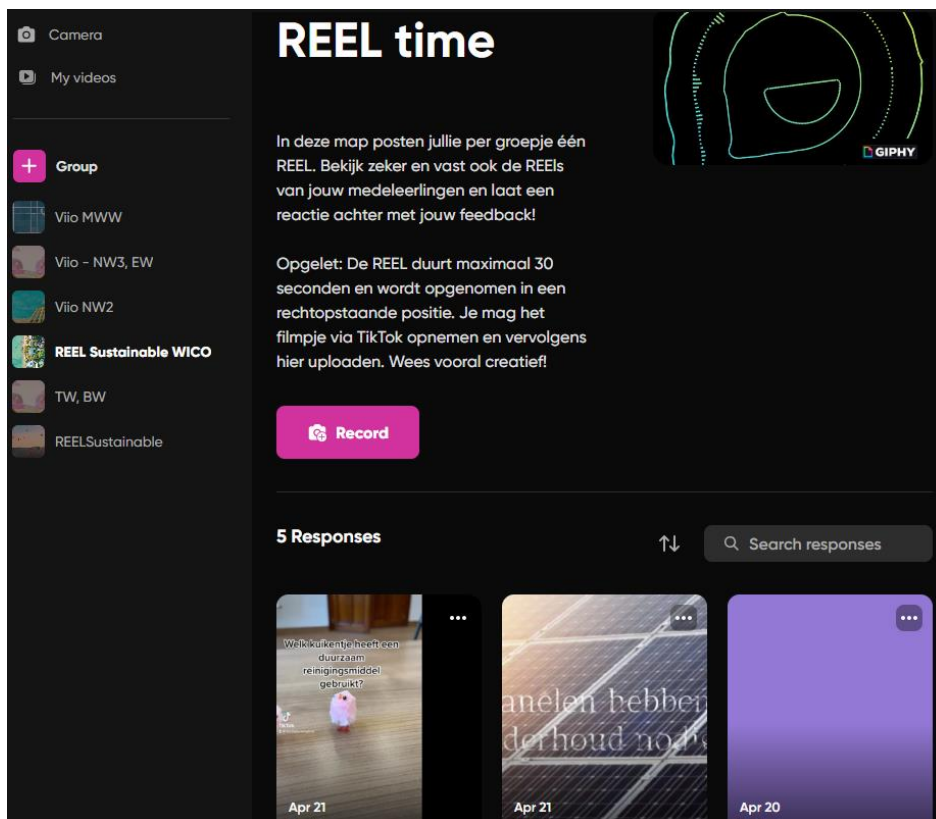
Camera

My videos

Group

Viio MWW

Viio - NW3, EW

Viio NW2

REEL Sustainable WICO

TW, BW

REELSustainable

REEL time

In deze map posten jullie per groepje één REEL. Bekijk zeker en vast ook de REEls van jouw medeleerlingen en laat een reactie achter met jouw feedback!

Opgelet: De REEL duurt maximaal 30 seconden en wordt opgenomen in een rechtopstaande positie. Je mag het filmpje via TikTok opnemen en vervolgens hier uploaden. Wees vooral creatief!

GIPHY

Record

5 Responses

Search responses

Welk kuikentje heeft een duurzaam reinigingsmiddel gebruikt?

Apr 21

anelen hebben
derhoud no

Apr 21

Apr 20